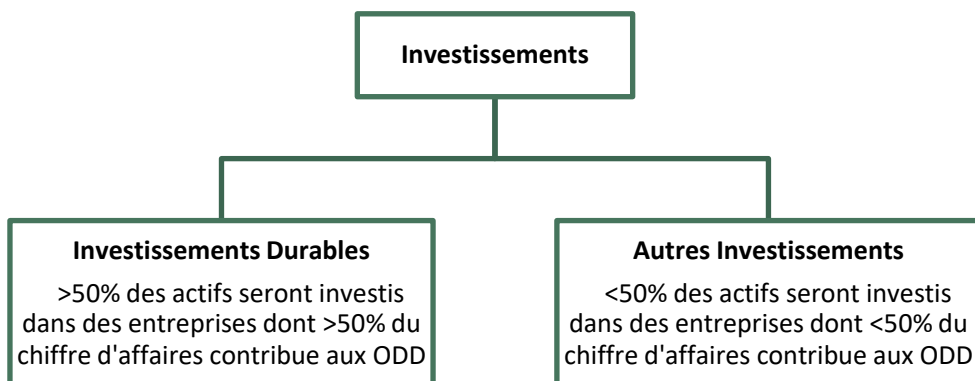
Investissements

Investissements Durables

>50% des actifs seront investis dans des entreprises dont >50% du chiffre d'affaires contribue aux ODD

Autres Investissements

<50% des actifs seront investis dans des entreprises dont <50% du chiffre d'affaires contribue aux ODD